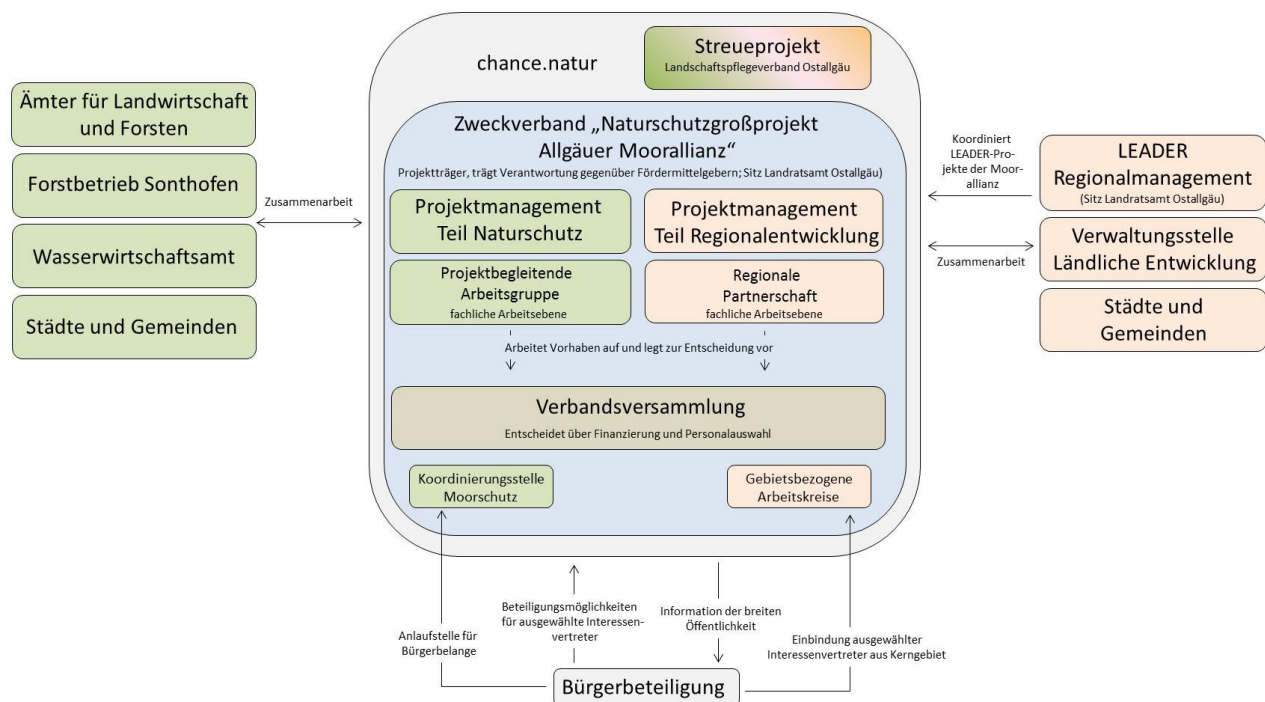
chance.natur

Streueprojekt
Landschaftspflegeverband Ostallgäu

Ämter für Landwirtschaft und Forsten

Forstbetrieb Sonthofen

Wasserwirtschaftsamt

Städte und Gemeinden

Zusammenarbeit

Zweckverband „Naturschutzgroßprojekt Allgäuer Mooralllianz“
Projektträger, trägt Verantwortung gegenüber Fördermittelgebern; Sitz Landratsamt Ostallgäu)

Projektmanagement Teil Naturschutz

Projektmanagement Teil Regionalentwicklung

Projektbegleitende Arbeitsgruppe
fachliche Arbeitsebene

Regionale Partnerschaft
fachliche Arbeitsebene

Arbeitet Vorhaben auf und legt zur Entscheidung vor

Verbandsversammlung
Entscheidet über Finanzierung und Personalauswahl

Koordinierungsstelle Moorschutz

Gebietsbezogene Arbeitskreise

Koordiniert LEADER-Projekte der Moorallianz

LEADER Regionalmanagement
(Sitz Landratsamt Ostallgäu)

Zusammenarbeit

Verwaltungsstelle Ländliche Entwicklung

Städte und Gemeinden

Anlaufstelle für Bürgerbelange

Beteiligungsmöglichkeiten für ausgewählte Interessenvertreter

Information der breiten Öffentlichkeit

Einbindung ausgewählter Interessenvertreter aus Kerngebiet

Bürgerbeteiligung